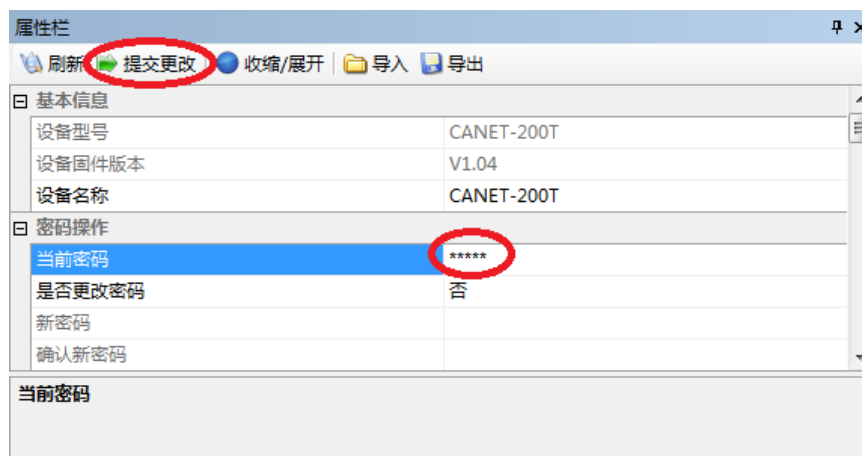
属性栏

刷新 提交更改 收缩/展开 导入 导出

⊟ 基本信息

| | |
|---|---|
| 设备型号 | CANET-200T |
| 设备固件版本 | V1.04 |
| 设备名称 | CANET-200T |

⊟ 密码操作

| | |
|---|---|
| 当前密码 | ***** |
| 是否更改密码 | 否 |
| 新密码 | |
| 确认新密码 | |

当前密码